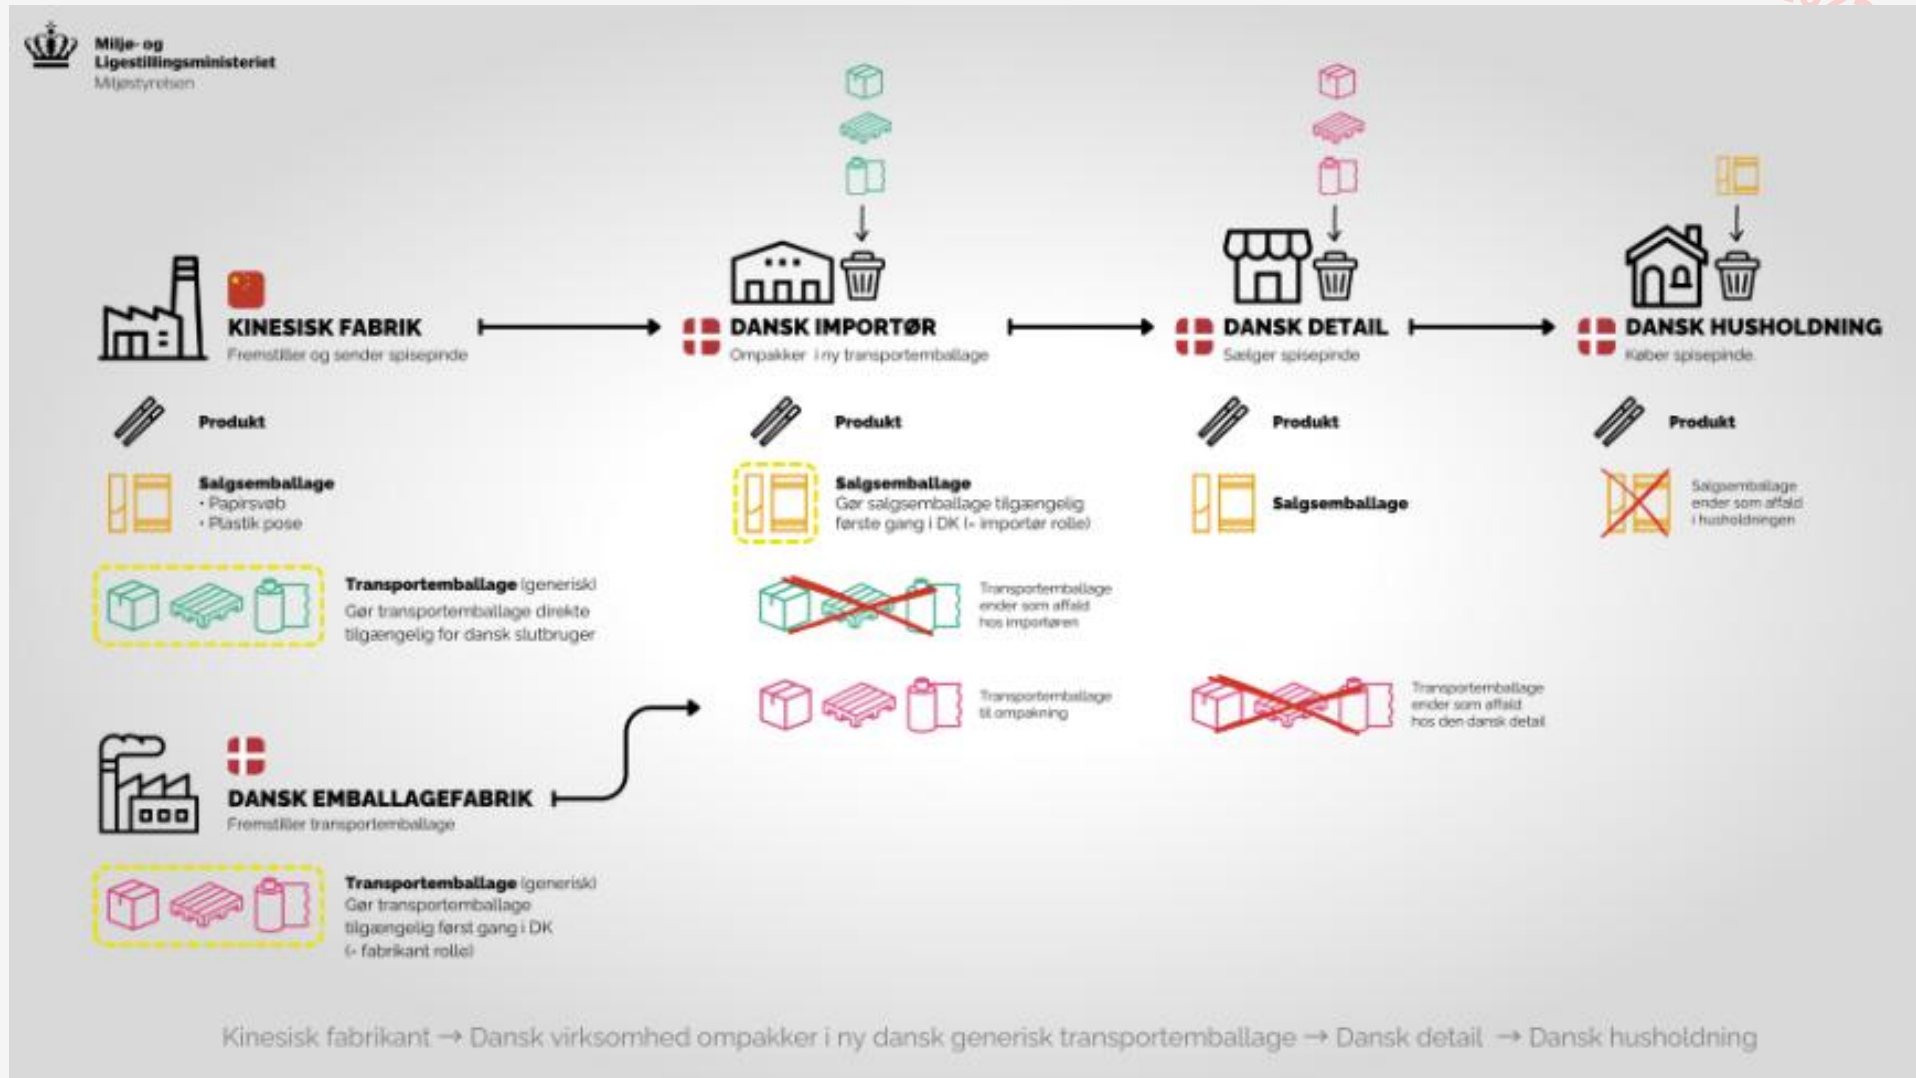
Miljø- og Ligestillingsministeriet
Miljøstyrelsen

KINESISK FABRIK
Fremstiller og sender spisepinde

DANSK IMPORTØR
Ompakker i ny transportemballage

DANSK DETAIL
Sælger spisepinde

DANSK HUSHOLDNING
Køber spisepinde

Produkt

Salgsemballage
• Papirsvøb
• Plastik pose

Transportemballage (generisk)
Gør transportemballage direkte tilgængelig for dansk slutbruger

Produkt

Salgsemballage
Gør salgsemballage tilgængelig første gang i DK (= importør rolle)

Transportemballage ender som affald hos importøren

Transportemballage til ompakning

Produkt

Salgsemballage

Transportemballage ender som affald hos den dansk detail

Produkt

Salgsemballage ender som affald i husholdningen

DANSK EMBALLAGEFABRIK
Fremstiller transportemballage

Transportemballage (generisk)
Gør transportemballage tilgængelig først gang i DK (= fabrikant rolle)

Kinesisk fabrikant → Dansk virksomhed ompakker i ny dansk generisk transportemballage → Dansk detail → Dansk husholdning